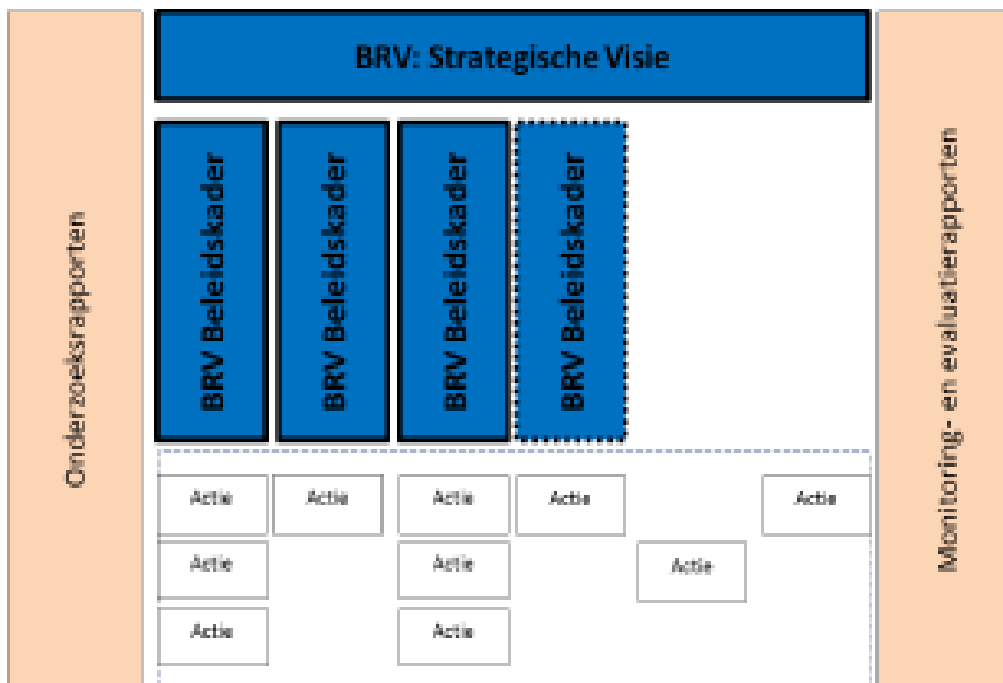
Onderzoeksrapporten

BRV: Strategische Visie

BRV Beleidskader

BRV Beleidskader

BRV Beleidskader

BRV Beleidskader

Actie

Actie

Actie

Actie

Actie

Actie

Actie

Actie

Actie

Actie

Monitoring- en evaluatierapporten